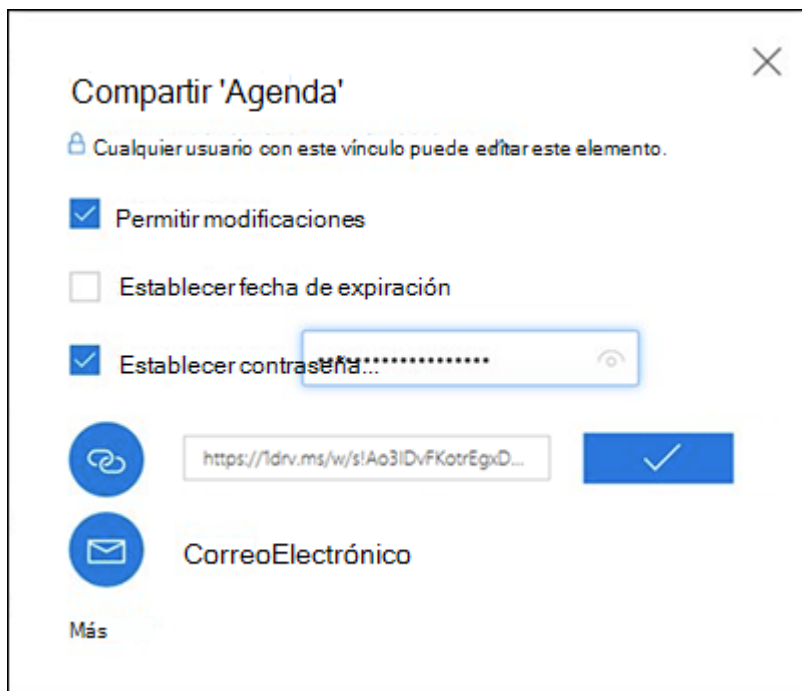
Compartir 'Agenda'

Cualquier usuario con este vínculo puede editar este elemento.

Permitir modificaciones

Establecer fecha de expiración

Establecer contraseña... ••••••••••••••••

https://1drv.ms/w/s!Ao3IDvFKotrEgxD...

CorreoElectrónico

Más